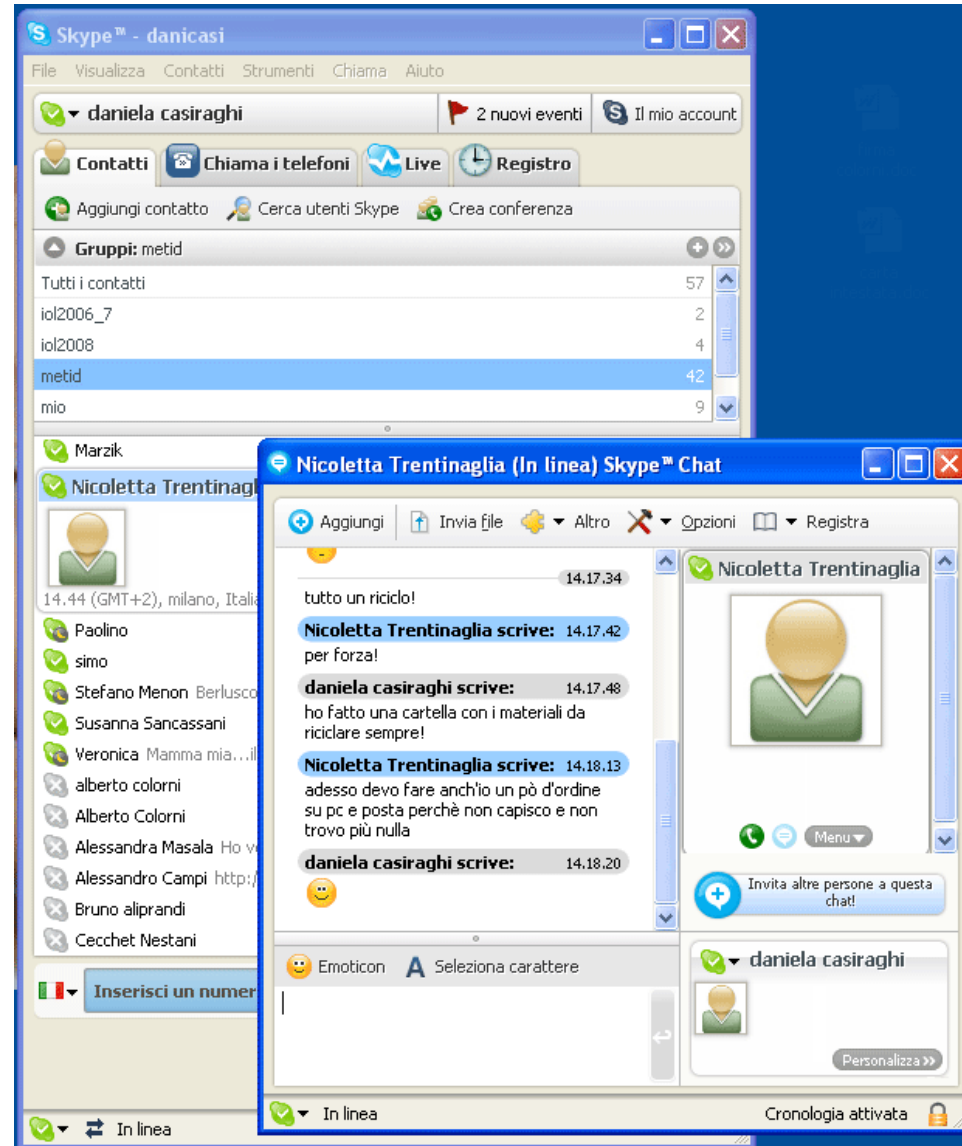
Skype™ - danicasi

File Visualizza Contatti Strumenti Chiama Aiuto

daniela casiraghi

2 nuovi eventi

Il mio account

Contatti Chiama i telefoni Live Registro

Aggiungi contatto Cerca utenti Skype Crea conferenza

Gruppi: metid

| | |
|---|---|
| Tutti i contatti | 57 |
| iol2006_7 | 2 |
| iol2008 | 4 |
| metid | 42 |
| mio | 9 |

Marzik

Nicoletta Trentinagl

14.44 (GMT+2), milano, Italia

Paolino

simo

Stefano Menon Berlusco

Susanna Sancassani

Veronica Mamma mia...il

alberto colorni

Alberto Colorni

Alessandra Masala Ho v

Alessandro Campi http:/

Bruno aliprandi

Cecchet Nestani

Inserisci un numer

In linea

Nicoletta Trentinaglia (In linea) Skype™ Chat

Aggiungi Invia file Altro Opzioni Registra

14.17.34
tutto un riciclo!

Nicoletta Trentinaglia scrive: 14.17.42
per forza!

daniela casiraghi scrive: 14.17.48
ho fatto una cartella con i materiali da riciclare sempre!

Nicoletta Trentinaglia scrive: 14.18.13
adesso devo fare anch'io un pò d'ordine su pc e posta perchè non capisco e non trovo più nulla

daniela casiraghi scrive: 14.18.20

Nicoletta Trentinaglia

Menu

Invita altre persone a questa chat!

Emoticon Seleziona carattere

daniela casiraghi

Personalizza

In linea

Cronologia attivata